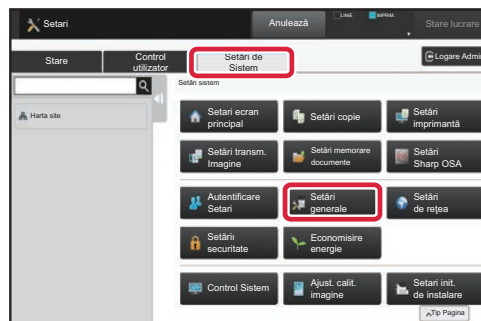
Setari

Anulează

LINIE

IMPRIM.

Stare lucrare

Stare

Control utilizator

Setări de Sistem

Logare Admi

Harta site

Setări sistem

Setari ecran principal

Setări copie

Setări imprimantă

Setări transm. Imagine

Setări memorare documente

Setări Sharp OSA

Autentificare Setari

Setări generale

Setări de rețea

Setării securitate

Economisire energie

Control Sistem

Ajust. calit. imagine

Setari init. de instalare

Tip Pagina